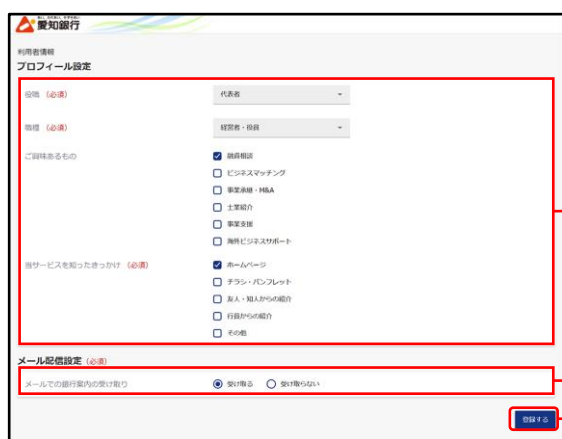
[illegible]
愛知銀行

利用者情報
プロフィール設定

役職 (必須)
代表者

職種 (必須)
経営者・役員

ご興味あるもの
融資相談
ビジネスマッチング
事業承継・M&A
士業紹介
事業支援
海外ビジネスサポート

当サービスを知ったきっかけ (必須)
ホームページ
チラシ・パンフレット
友人・知人からの紹介
行員からの紹介
その他

メール配信設定 (必須)
メールでの銀行案内の受け取り
受け取る
受け取らない

登録する